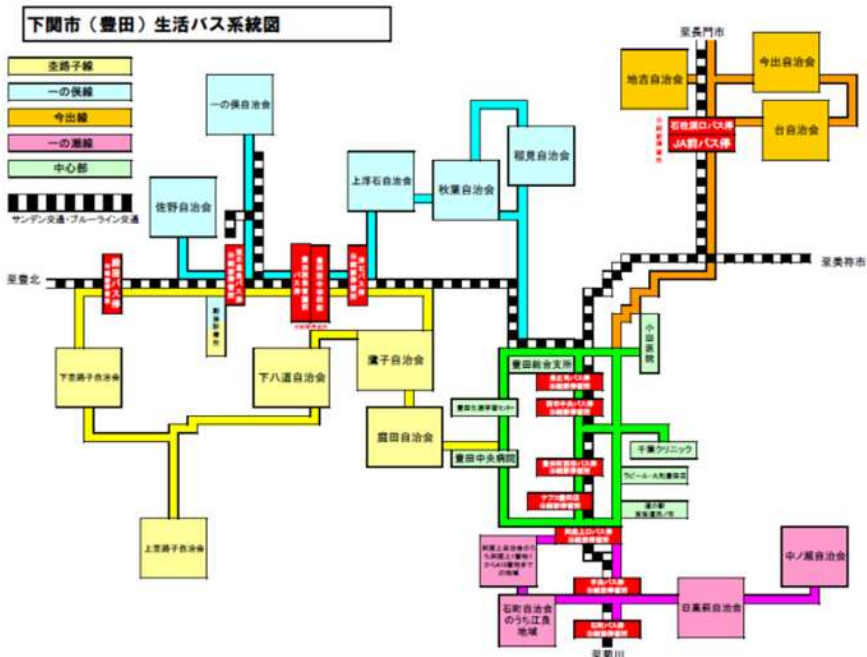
下関市（豊田）生活バス系統図

杢路子線
一の俣線
今出線
一の瀬線
中心部
サンデン交通・ブルーライン交通

至長門市
至豊北
至美祢市
至豊田

一の俣自治会
佐野自治会
上浮石自治会
秋葉自治会
稲見自治会
地吉自治会
今出自治会
台自治会
石佐蔵口バス停
JA前バス停
下杢路子自治会
下八道自治会
滝子自治会
殿田自治会
上杢路子自治会
豊田総合支所
豊田中央病院
小田医院
千葉クリニック
中ノ瀬自治会
日裏前自治会
石町自治会のうち江良地域